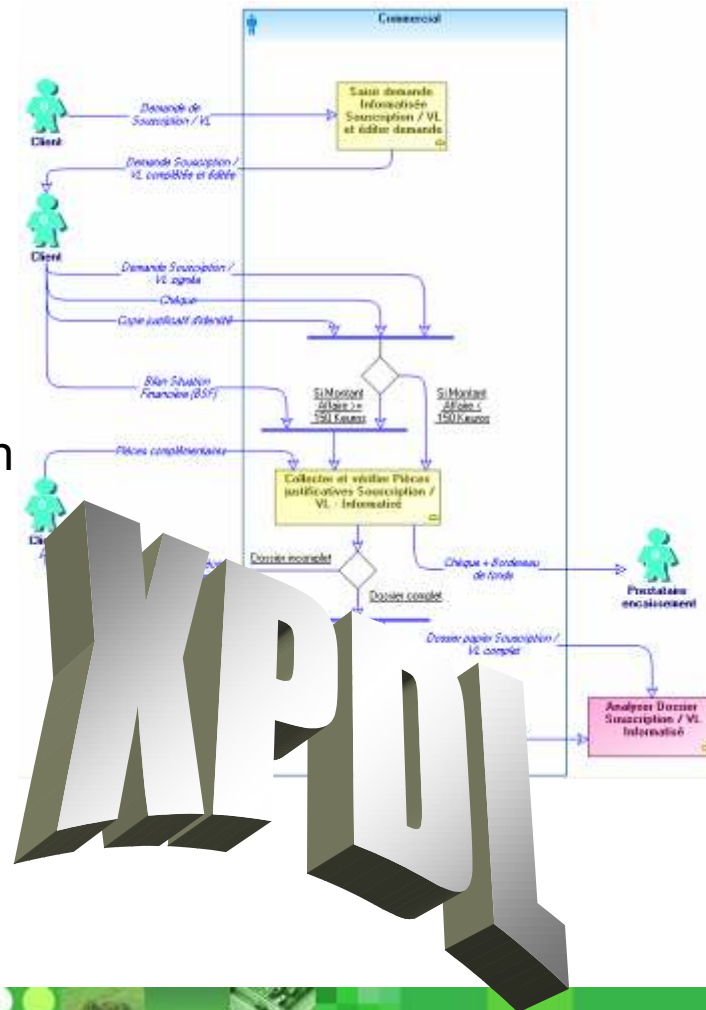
Commercial

Client

Demande de Souscription / VL

Saisir demande Informatisée Souscription / VL et éditer demande

Demande Souscription / VL complétée et éditée

Client

Demande Souscription / VL signée

Chèque

Copie justificatif d'identité

Bilan Situation Financière (BSF)

Si Montant Affaire >= 150 Keuros

Si Montant Affaire < 150 Keuros

n

Pièces complémentaires

Collecter et vérifier Pièces justificatives Souscription / VL - Informatisé

Cl

Dossier incomplet

Dossier complet

Chèque + Bordereau de fonds

Prestataire encaissement

Dossier papier Souscription / VL complet

Analyser Dossier Souscription / VL Informatisé

XPDL